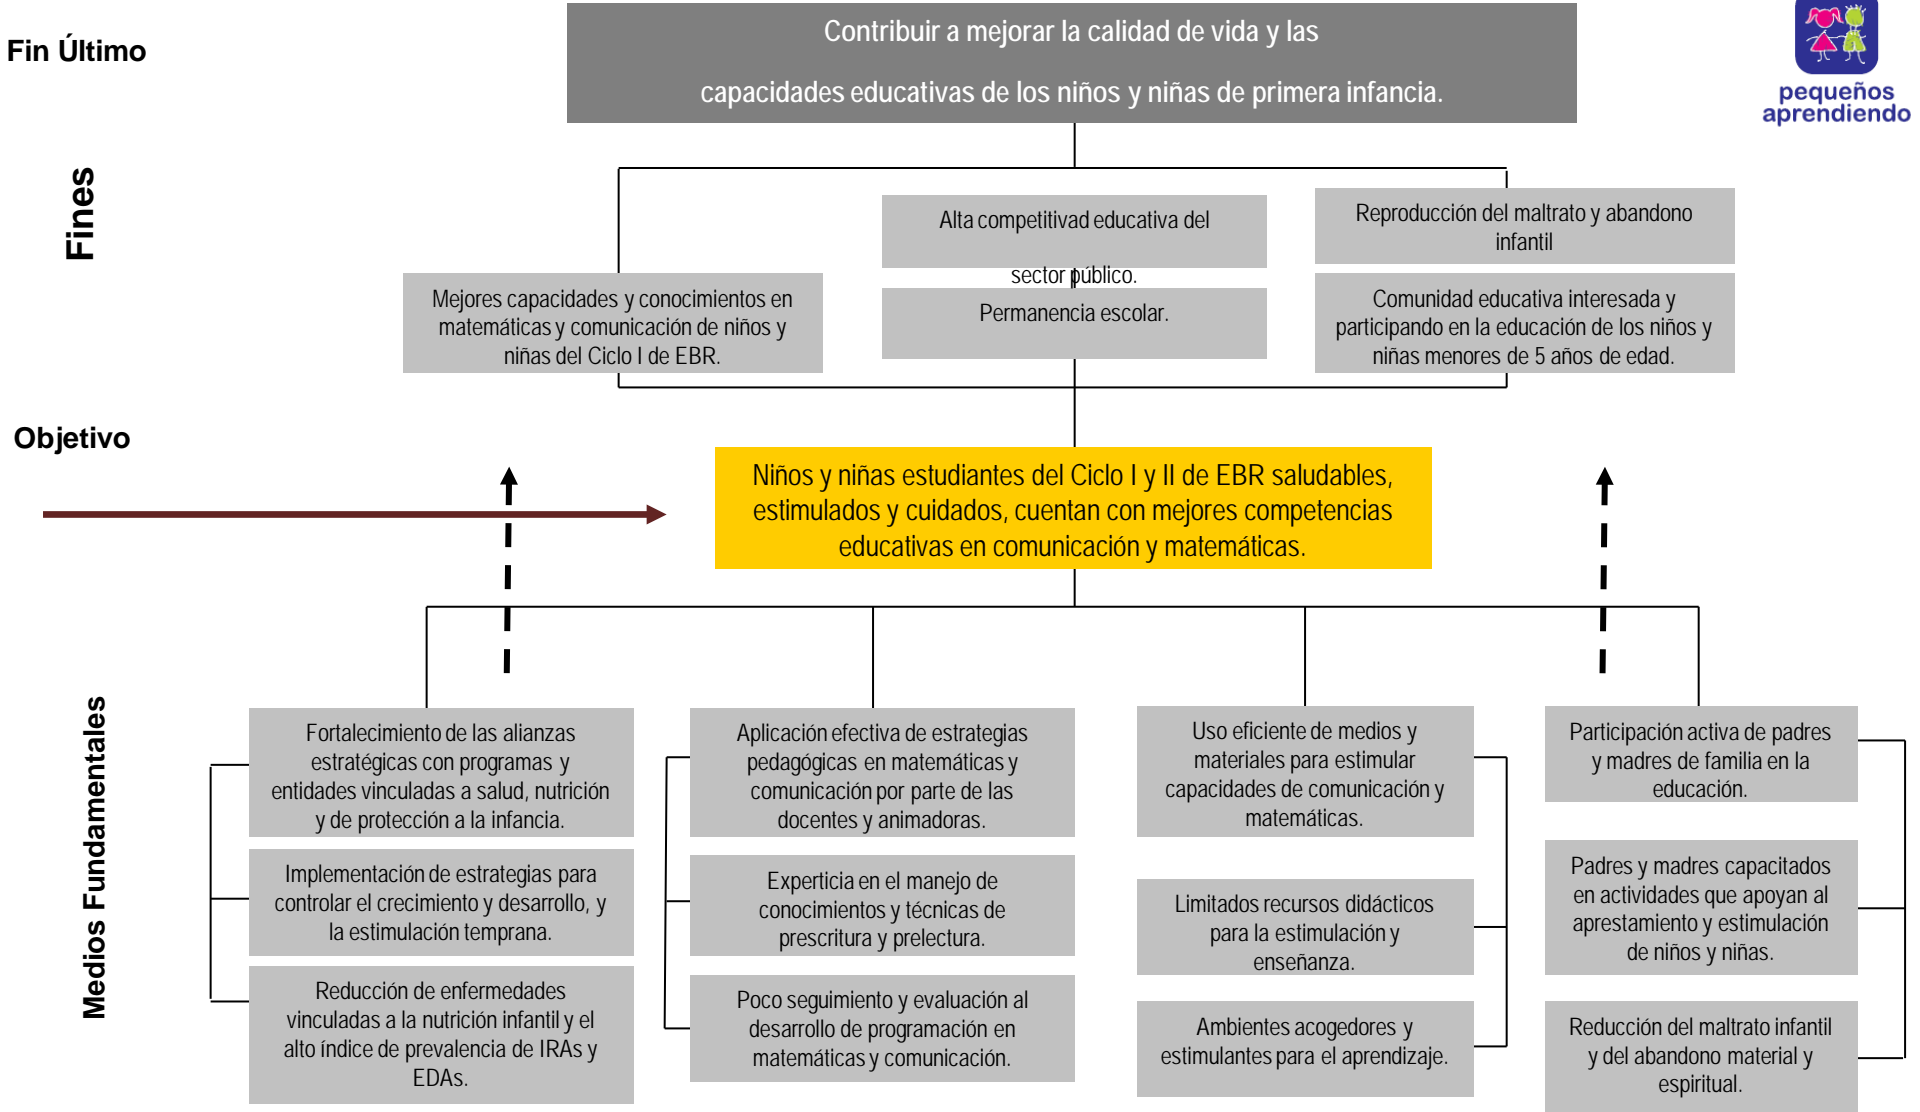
Fin Último

Contribuir a mejorar la calidad de vida y las capacidades educativas de los niños y niñas de primera infancia.

pequeños aprendiendo

Fines

Alta competitivad educativa del sector público.

Reproducción del maltrato y abandono infantil

Mejores capacidades y conocimientos en matemáticas y comunicación de niños y niñas del Ciclo I de EBR.

Permanencia escolar.

Comunidad educativa interesada y participando en la educación de los niños y niñas menores de 5 años de edad.

Objetivo

Niños y niñas estudiantes del Ciclo I y II de EBR saludables, estimulados y cuidados, cuentan con mejores competencias educativas en comunicación y matemáticas.

Medios Fundamentales

Fortalecimiento de las alianzas estratégicas con programas y entidades vinculadas a salud, nutrición y de protección a la infancia.

Implementación de estrategias para controlar el crecimiento y desarrollo, y la estimulación temprana.

Reducción de enfermedades vinculadas a la nutrición infantil y el alto índice de prevalencia de IRAs y EDAs.

Aplicación efectiva de estrategias pedagógicas en matemáticas y comunicación por parte de las docentes y animadoras.

Experticia en el manejo de conocimientos y técnicas de prescritura y prelectura.

Poco seguimiento y evaluación al desarrollo de programación en matemáticas y comunicación.

Uso eficiente de medios y materiales para estimular capacidades de comunicación y matemáticas.

Limitados recursos didácticos para la estimulación y enseñanza.

Ambientes acogedores y estimulantes para el aprendizaje.

Participación activa de padres y madres de familia en la educación.

Padres y madres capacitados en actividades que apoyan al aprestamiento y estimulación de niños y niñas.

Reducción del maltrato infantil y del abandono material y espiritual.